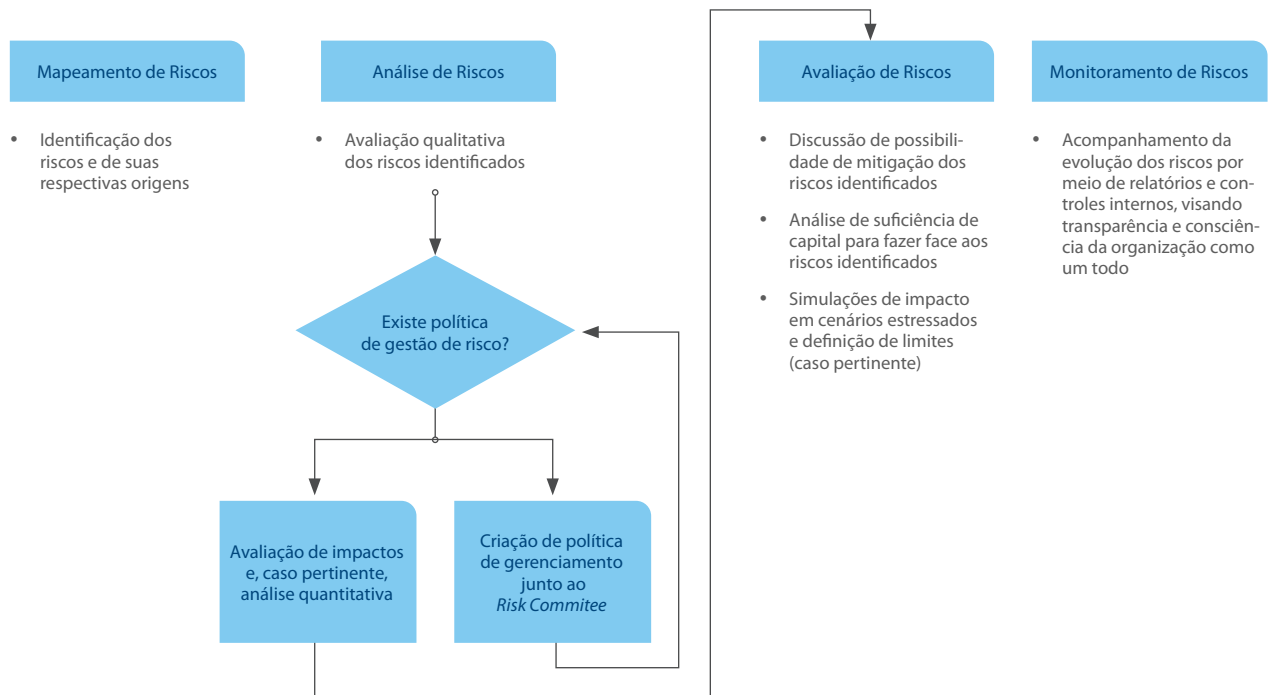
Mapeamento de Riscos

• Identificação dos riscos e de suas respectivas origens

Análise de Riscos

• Avaliação qualitativa dos riscos identificados

Existe política de gestão de risco?

Avaliação de impactos e, caso pertinente, análise quantitativa

Criação de política de gerenciamento junto ao *Risk Commitee*

Avaliação de Riscos

• Discussão de possibilidade de mitigação dos riscos identificados

• Análise de suficiência de capital para fazer face aos riscos identificados

• Simulações de impacto em cenários estressados e definição de limites (caso pertinente)

Monitoramento de Riscos

• Acompanhamento da evolução dos riscos por meio de relatórios e controles internos, visando transparência e consciência da organização como um todo